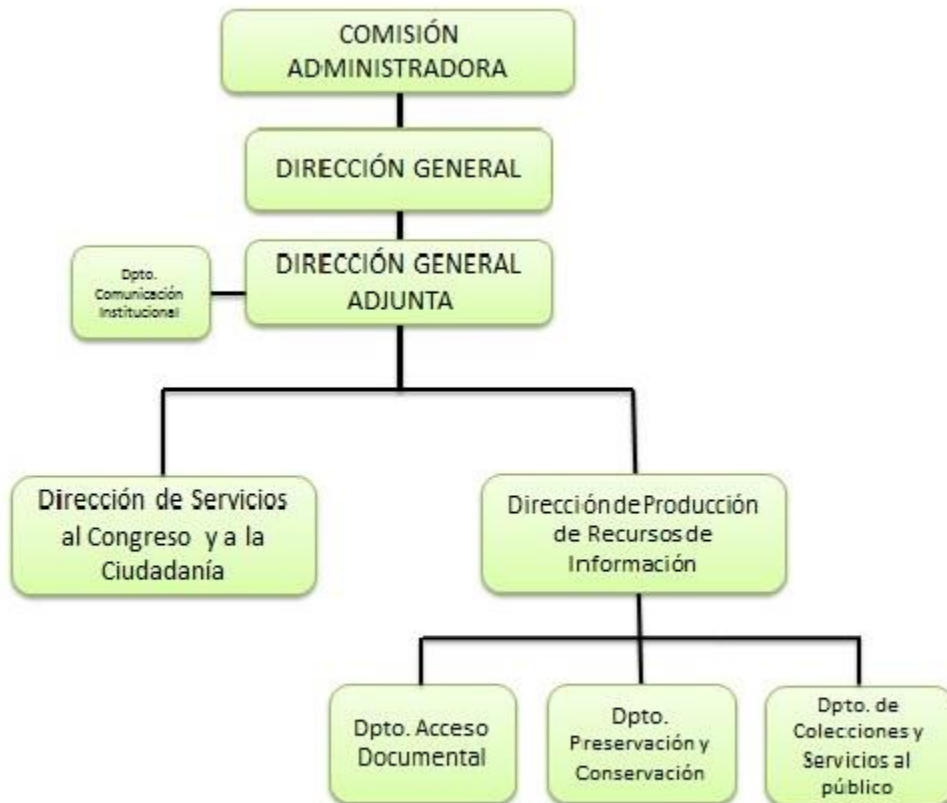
COMISIÓN ADMINISTRADORA

DIRECCIÓN GENERAL

Dpto. Comunicación Institucional

DIRECCIÓN GENERAL ADJUNTA

Dirección de Servicios al Congreso y a la Ciudadanía

Dirección de Producción de Recursos de Información

Dpto. Acceso Documental

Dpto. Preservación y Conservación

Dpto. de Colecciones y Servicios al público